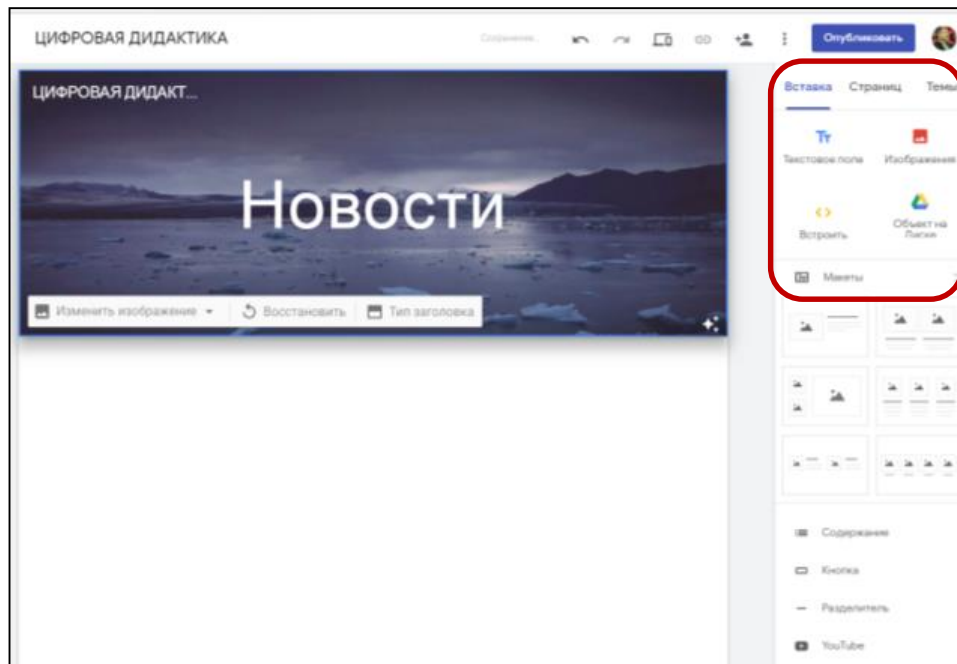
ЦИФРОВАЯ ДИДАКТИКА

Сохранение...

Опубликовать

ЦИФРОВАЯ ДИДАКТ...

Новости

Изменить изображение

Восстановить

Тип заголовка

Вставка

Страниц

Темы

Tт

Текстовое поле

Изображения

Встроить

Объект на Диске

Макеты

Содержание

Кнопка

Разделитель

YouTube